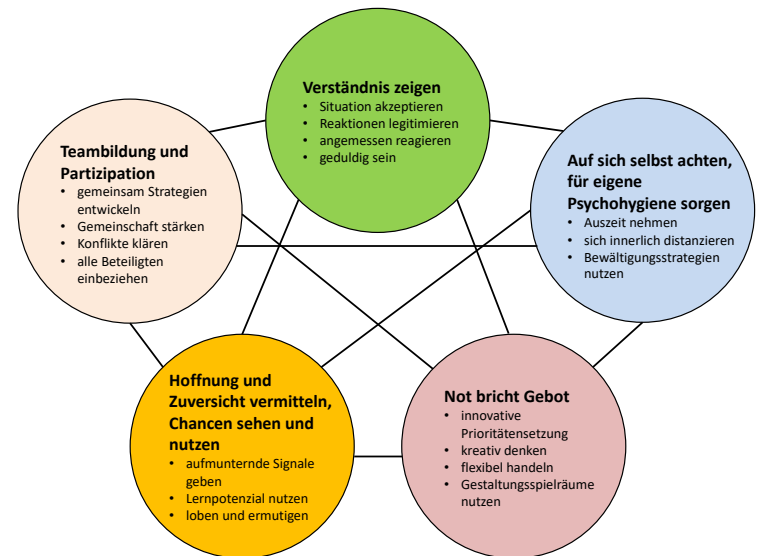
**Verständnis zeigen**
- Situation akzeptieren
- Reaktionen legitimieren
- angemessen reagieren
- geduldig sein

**Teambildung und Partizipation**
- gemeinsam Strategien entwickeln
- Gemeinschaft stärken
- Konflikte klären
- alle Beteiligten einbeziehen

**Auf sich selbst achten, für eigene Psychohygiene sorgen**
- Auszeit nehmen
- sich innerlich distanzieren
- Bewältigungsstrategien nutzen

**Hoffnung und Zuversicht vermitteln, Chancen sehen und nutzen**
- aufmunternde Signale geben
- Lernpotenzial nutzen
- loben und ermutigen

**Not bricht Gebot**
- innovative Prioritätensetzung
- kreativ denken
- flexibel handeln
- Gestaltungsspielräume nutzen